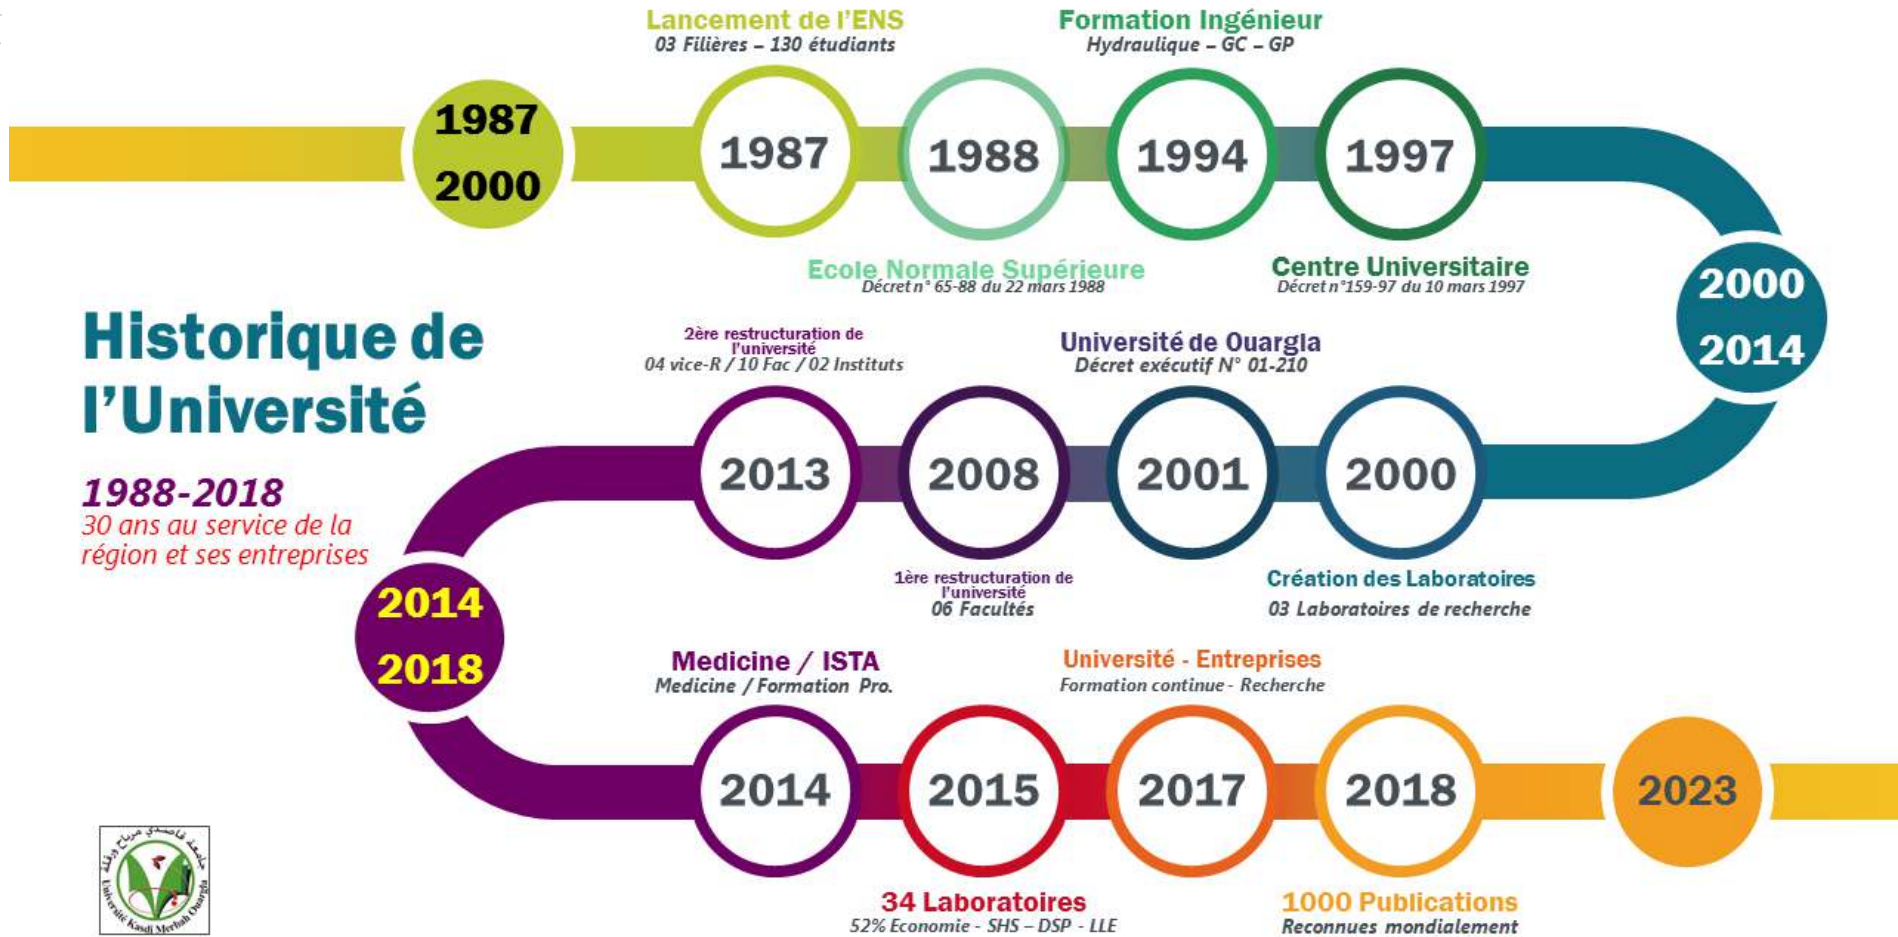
Lancement de l'ENS
03 Filières – 130 étudiants

Formation Ingénieur
Hydraulique – GC – GP

1987
2000

1987

1988

1994

1997

Ecole Normale Supérieure
Décret n° 65-88 du 22 mars 1988

Centre Universitaire
Décret n°159-97 du 10 mars 1997

2000
2014

Historique de l'Université

1988-2018
30 ans au service de la région et ses entreprises

2ère restructuration de l'université
04 vice-R / 10 Fac / 02 Instituts

Université de Ouargla
Décret exécutif N° 01-210

2013

2008

2001

2000

1ère restructuration de l'université
06 Facultés

Création des Laboratoires
03 Laboratoires de recherche

2014
2018

Medicine / ISTA
Medicine / Formation Pro.

Université - Entreprises
Formation continue - Recherche

2014

2015

2017

2018

2023

34 Laboratoires
52% Economie - SHS – DSP - LLE

1000 Publications
Reconnues mondialement

جامعة قاصدي مرباح ورقلة
Université Kasdi Merbah Ouargla